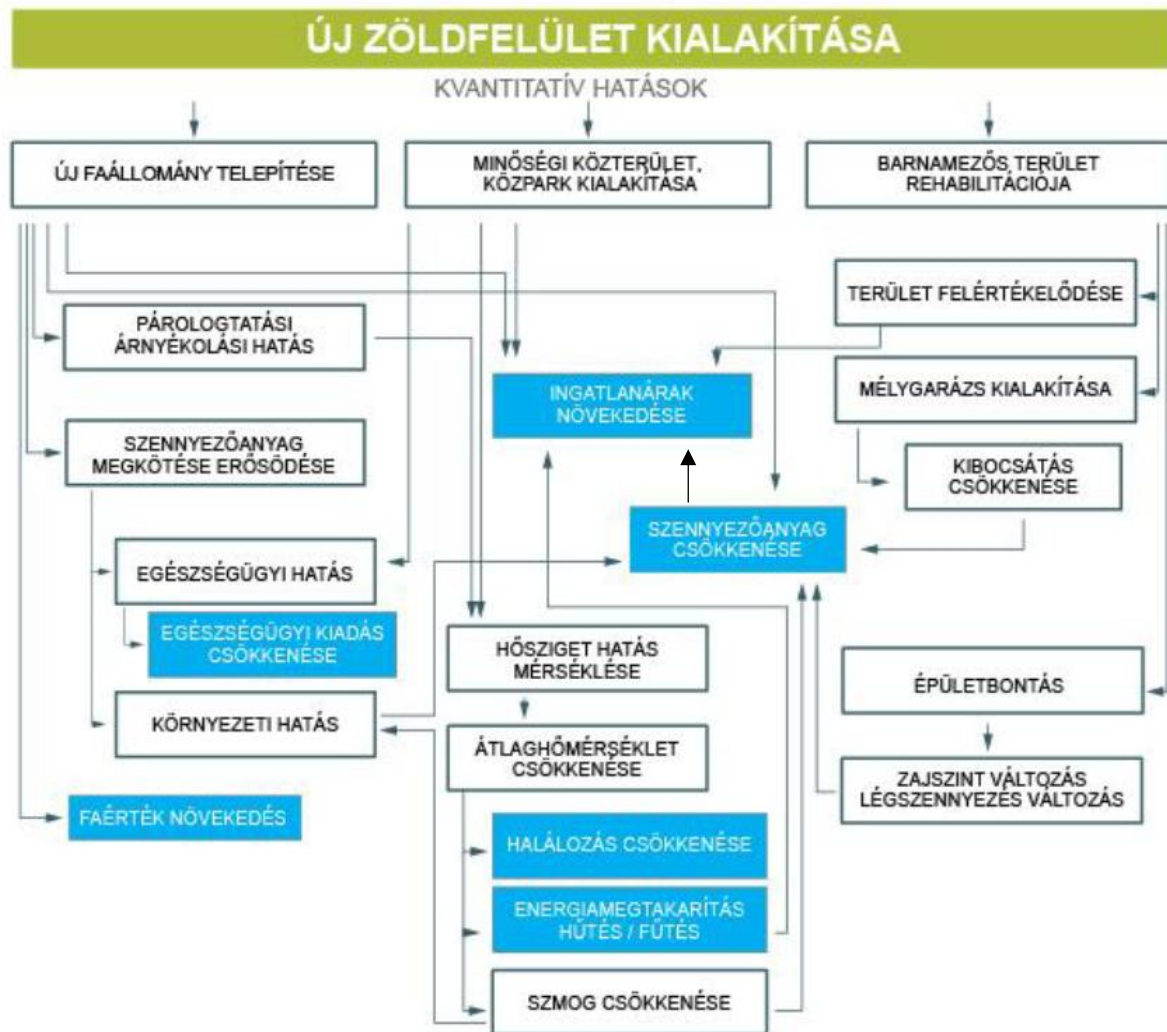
ÚJ ZÖLDFELÜLET KIALAKÍTÁSA

KVANTITATÍV HATÁSOK

ÚJ FAÁLLOMÁNY TELEPÍTÉSE

MINŐSÉGI KÖZTERÜLET, KÖZPARK KIALAKÍTÁSA

BARNAMEZŐS TERÜLET REHABILITÁCIÓJA

TERÜLET FELÉRTÉKELŐDÉSE

PÁROLOGTATÁSI ÁRNYÉKOLÁSI HATÁS

INGATLANÁRAK NÖVEKEDÉSE

MÉLYGARÁZS KIALAKÍTÁSA

SZENNYEZŐANYAG MEGKÖTÉSE ERŐSÖDÉSE

KIBOCSÁTÁS CSÖKKENÉSE

SZENNYEZŐANYAG CSÖKKENÉSE

EGÉSZSÉGÜGYI HATÁS

EGÉSZSÉGÜGYI KIADÁS CSÖKKENÉSE

HŐSZIGET HATÁS MÉRSÉKLÉSE

ÉPÜLETBONTÁS

KÖRNYEZETI HATÁS

ÁTLAGHŐMÉRSÉKLET CSÖKKENÉSE

ZAJSZINT VÁLTOZÁS LÉGSZENNYEZÉS VÁLTOZÁS

FAÉRTÉK NÖVEKEDÉS

HALÁLOZÁS CSÖKKENÉSE

ENERGIAMEGTAKARÍTÁS HŰTÉS / FŰTÉS

SZMOG CSÖKKENÉSE